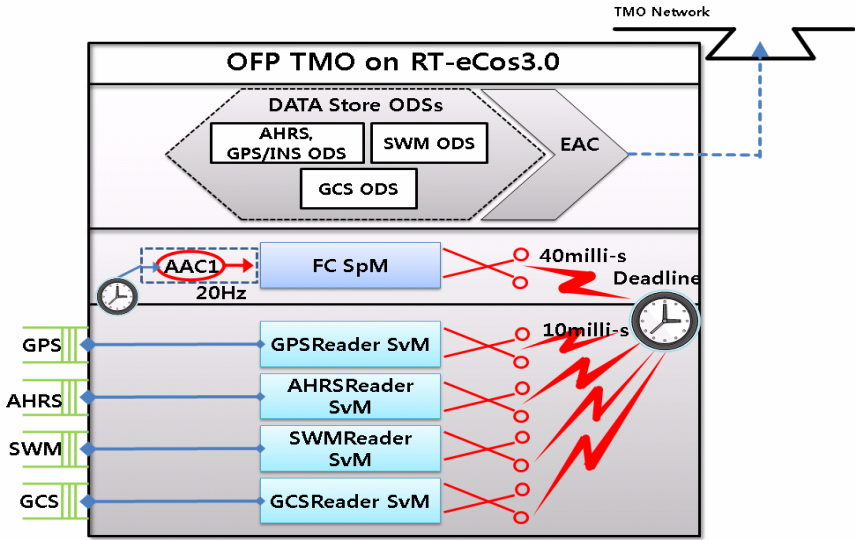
TMO Network

OFP TMO on RT-eCos3.0

DATA Store ODSs

AHRS, GPS/INS ODS

SWM ODS

GCS ODS

EAC

AAC1

20Hz

FC SpM

40milli-s

Deadline

10milli-s

GPS

GPSReader SvM

AHRS

AHRSReader SvM

SWM

SWMReader SvM

GCS

GCSReader SvM